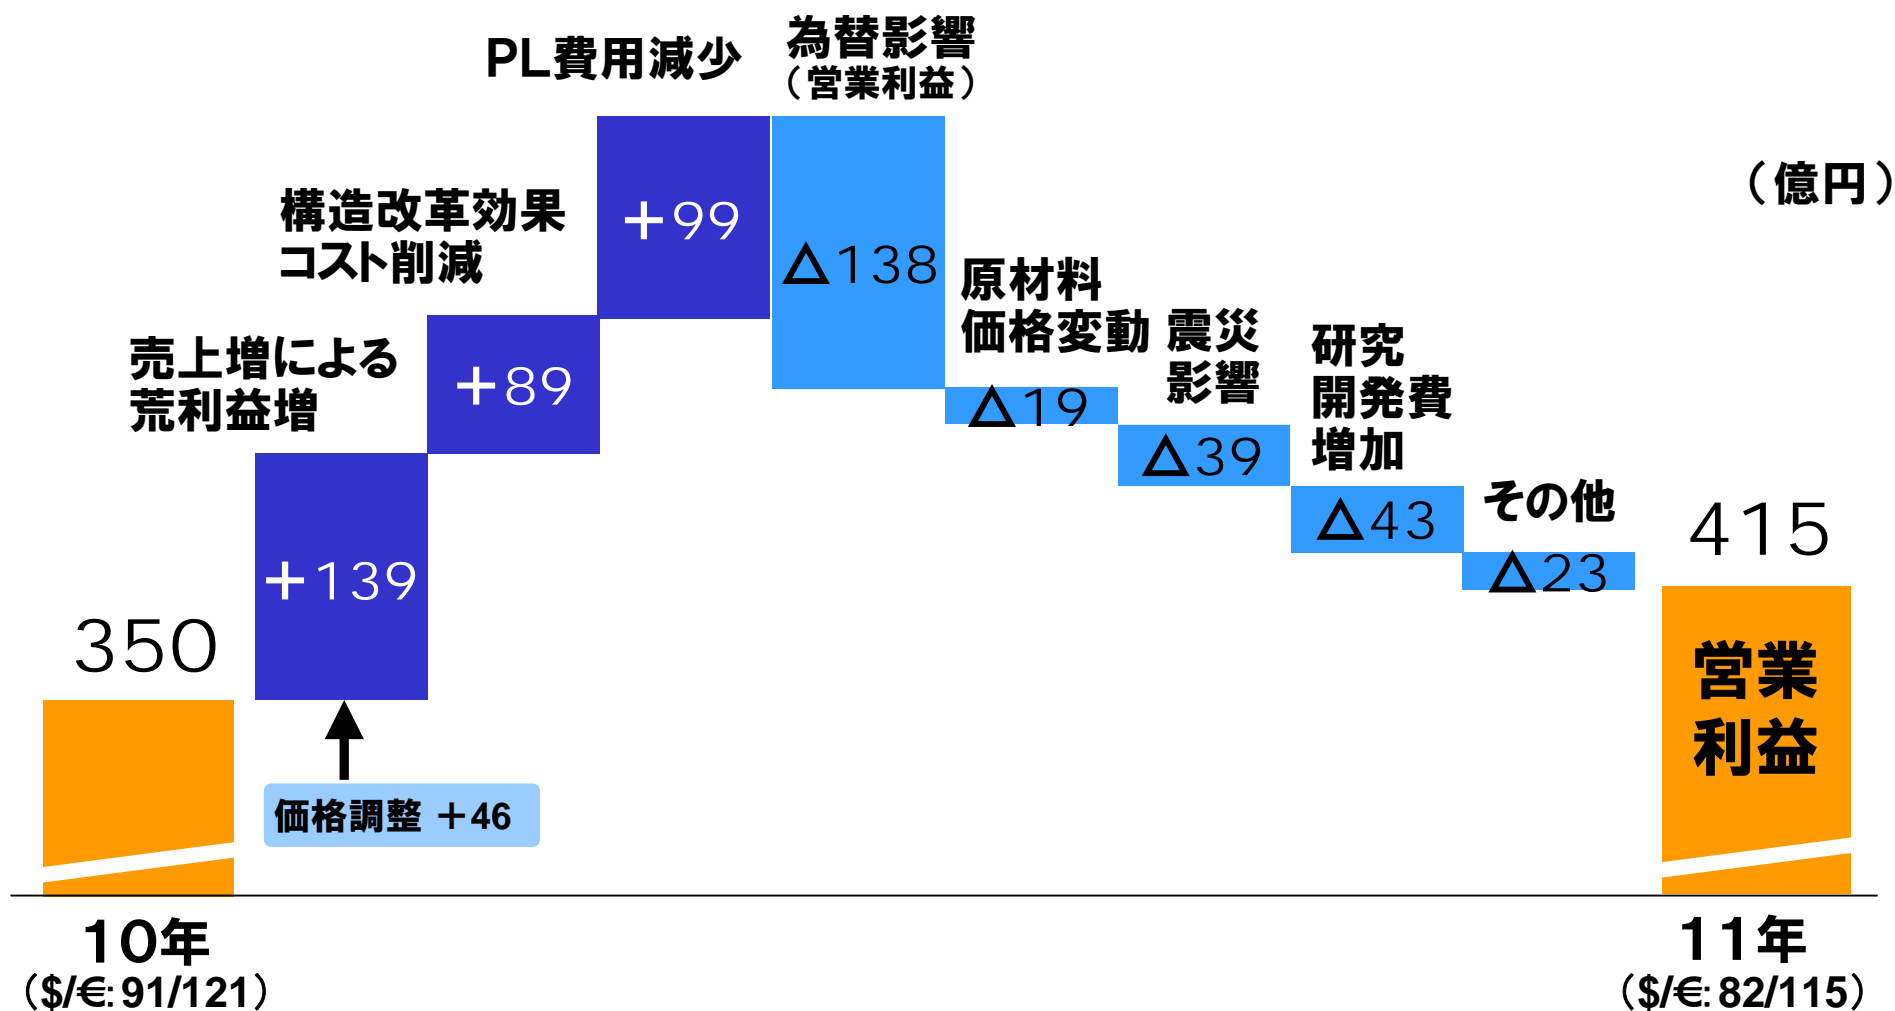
（億円）

350

売上増による荒利益増

+139

価格調整 +46

構造改革効果コスト削減

+89

PL費用減少

+99

為替影響（営業利益）

△138

原材料価格変動

△19

震災影響

△39

研究開発費増加

△43

その他

△23

415

営業利益

10年
（$/€: 91/121）

11年
（$/€: 82/115）